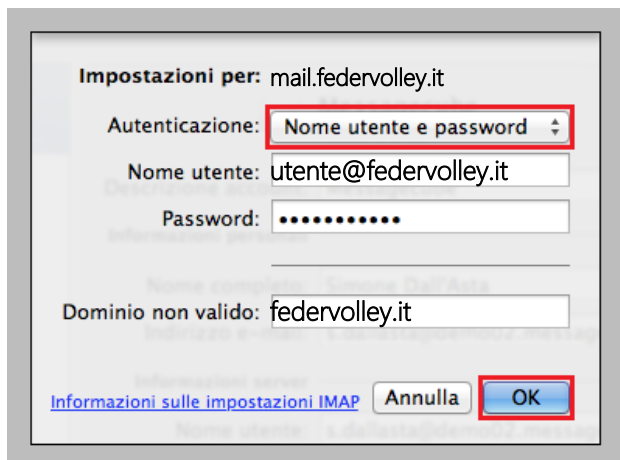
Impostazioni per: mail.federvolley.it

Autenticazione: Nome utente e password

Nome utente: utente@federvolley.it

Password: •••••••••••

Dominio non valido: federvolley.it

Informazioni sulle impostazioni IMAP

Annulla

OK